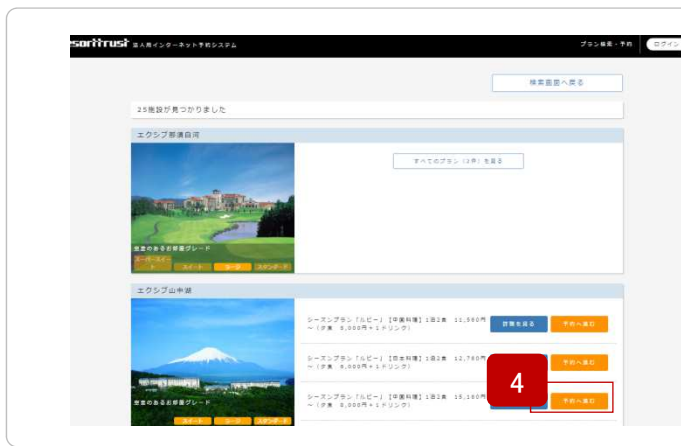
resorttrust 法人用インターネット予約システム

プラン検索・予約 ログイン

検索画面へ戻る

25施設が見つかりました

エクシブ那須白河

すべてのプラン（3件）を見る

温泉のあるお部屋グレード

スーパースイート スイート コーナ スタンダード

エクシブ山中湖

シーズンプラン「ルビー」【中国料理】1泊2食 11,500円～（夕食 6,000円+1ドリンク）

詳細を見る

予約へ進む

シーズンプラン「ルビー」【日本料理】1泊2食 12,750円～（夕食 6,000円+1ドリンク）

予約へ進む

4

シーズンプラン「ルビー」【中国料理】1泊2食 15,100円～（夕食 6,000円+1ドリンク）

予約へ進む

温泉のあるお部屋グレード

スイート コーナ スタンダード